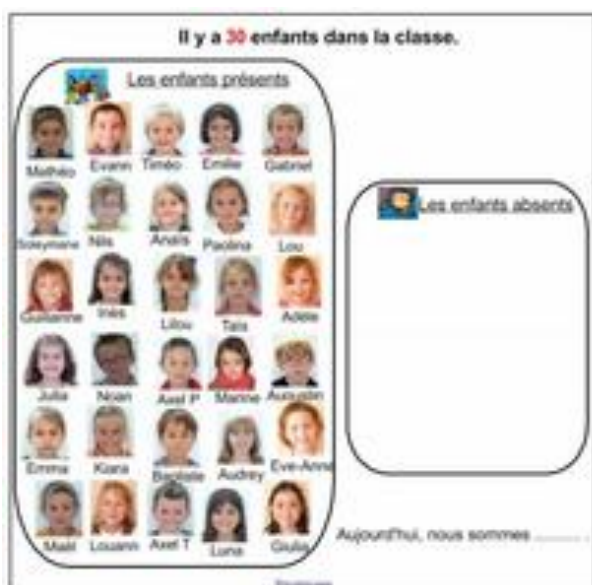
Il y a 30 enfants dans la classe.

Les enfants présents

Mathéo Evann Timéo Emilie Gabriel

Soleymane Nils Anaïs Paolina Lou

Guilianne Inès Lilou Taïs Adèle

Julia Noah Axel P Marine Augustin

Emma Kiara Baptiste Audrey Eve-Anne

Maël Louann Axel T Luna Giulia

Les enfants absents

Aujourd'hui, nous sommes ........

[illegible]